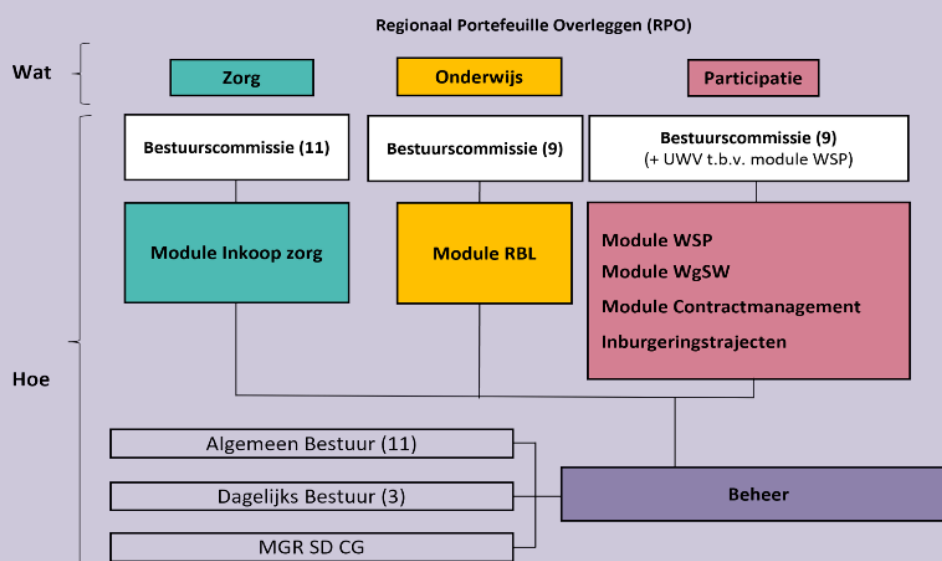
Regionaal Portefeuille Overleggen (RPO)

Wat

Zorg

Onderwijs

Participatie

Bestuurscommissie (11)

Bestuurscommissie (9)

Bestuurscommissie (9)
(+ UWV t.b.v. module WSP)

Module Inkoop zorg

Module RBL

Module WSP
Module WgSW
Module Contractmanagement
Inburgeringstrajecten

Hoe

Algemeen Bestuur (11)

Dagelijks Bestuur (3)

MGR SD CG

Beheer